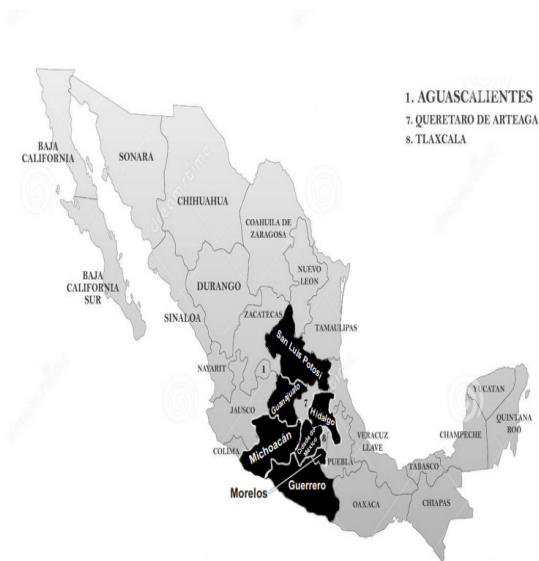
1. AGUASCALIENTES
7. QUERETARO DE ARTEAGA
8. TLAXCALA

BAJA CALIFORNIA
SONARA
CHIHUAHUA
COAHUILA DE ZARAGOSA
BAJA CALIFORNIA SUR
DURANGO
NUEVO LEON
SINALOA
ZACATECAS
San Luis Potosí
TAMAULIPAS
NAYARIT
1
7
Guanajuato
Hidalgo
JALISCO
YUCATAN
QUINTANA ROO
Michoacán
Estado de México
8
VERACUZ LLAVE
CHAMPECHE
COLIMA
PUEBLA
TABASCO
Morelos
Guerrero
OAXACA
CHIAPAS